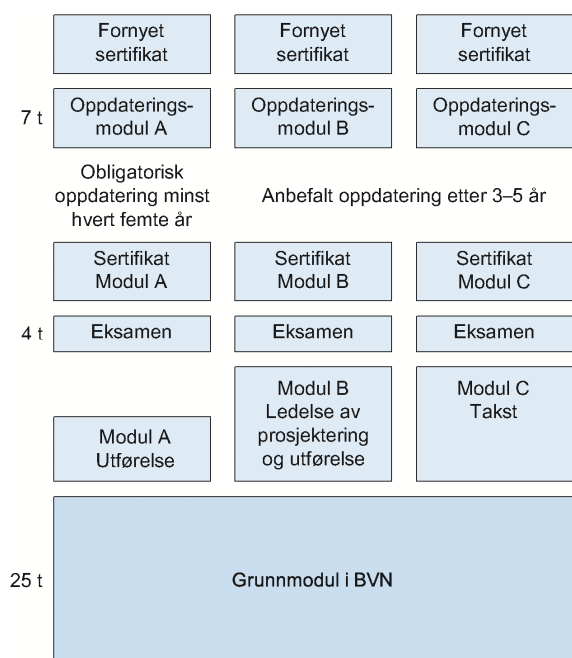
Fornyet sertifikat

Fornyet sertifikat

Fornyet sertifikat

7 t

Oppdateringsmodul A

Oppdateringsmodul B

Oppdateringsmodul C

Obligatorisk oppdatering minst hvert femte år

Anbefalt oppdatering etter 3–5 år

Sertifikat Modul A

Sertifikat Modul B

Sertifikat Modul C

4 t

Eksamen

Eksamen

Eksamen

Modul B Ledelse av prosjektering og utførelse

Modul C Takst

Modul A Utførelse

25 t

Grunnmodul i BVN